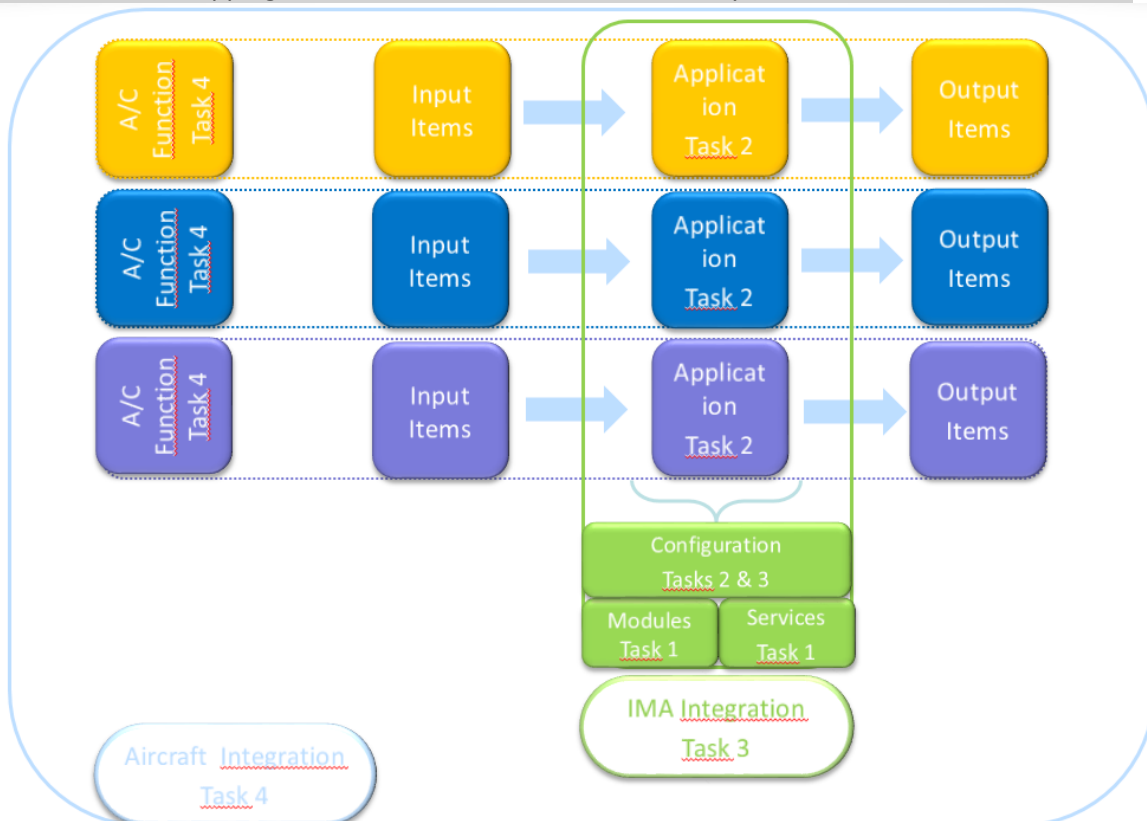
A/C Function Task 4

Input Items

Applicat ion Task 2

Output Items

A/C Function Task 4

Input Items

Applicat ion Task 2

Output Items

A/C Function Task 4

Input Items

Applicat ion Task 2

Output Items

Configuration Tasks 2 & 3

Modules Task 1

Services Task 1

IMA Integration Task 3

Aircraft Integration Task 4